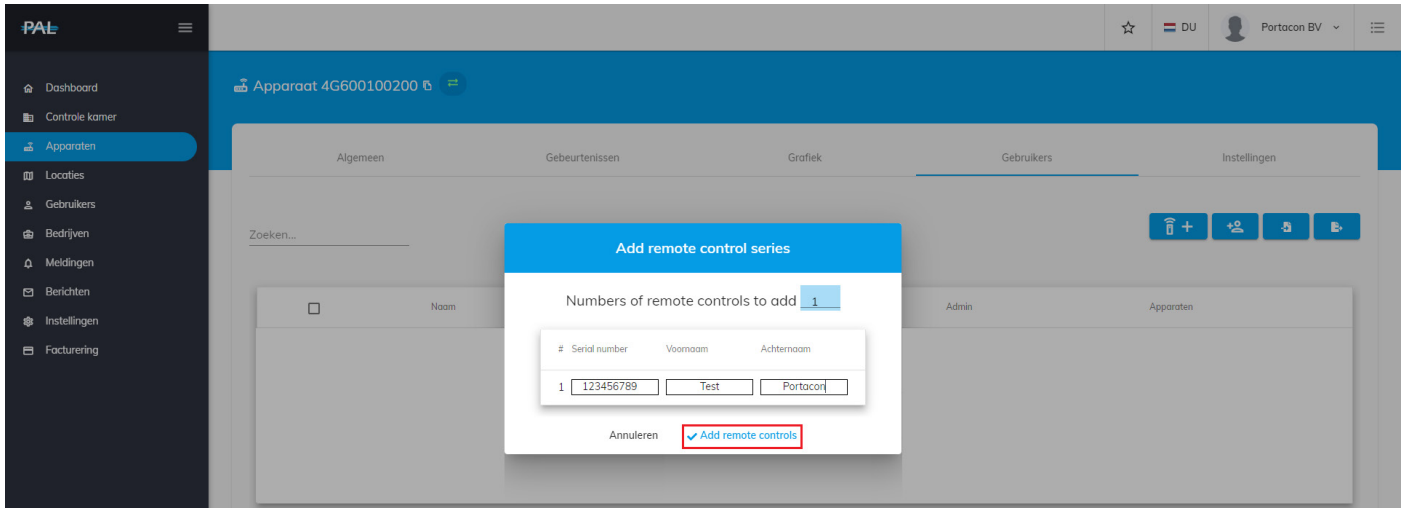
PAL

DU Portacon BV

Dashboard
Controle kamer
Apparaten
Locaties
Gebruikers
Bedrijven
Meldingen
Berichten
Instellingen
Facturering

Apparaat 4G600100200

Algemeen
Gebeurtenissen
Grafiek
Gebruikers
Instellingen

Zoeken...

Naam
Admin
Apparaten

Add remote control series

Numbers of remote controls to add 1

| # | Serial number | Voornaam | Achternaam |
|---|---|---|---|
| 1 | 123456789 | Test | Portacon |

Annuleren
Add remote controls